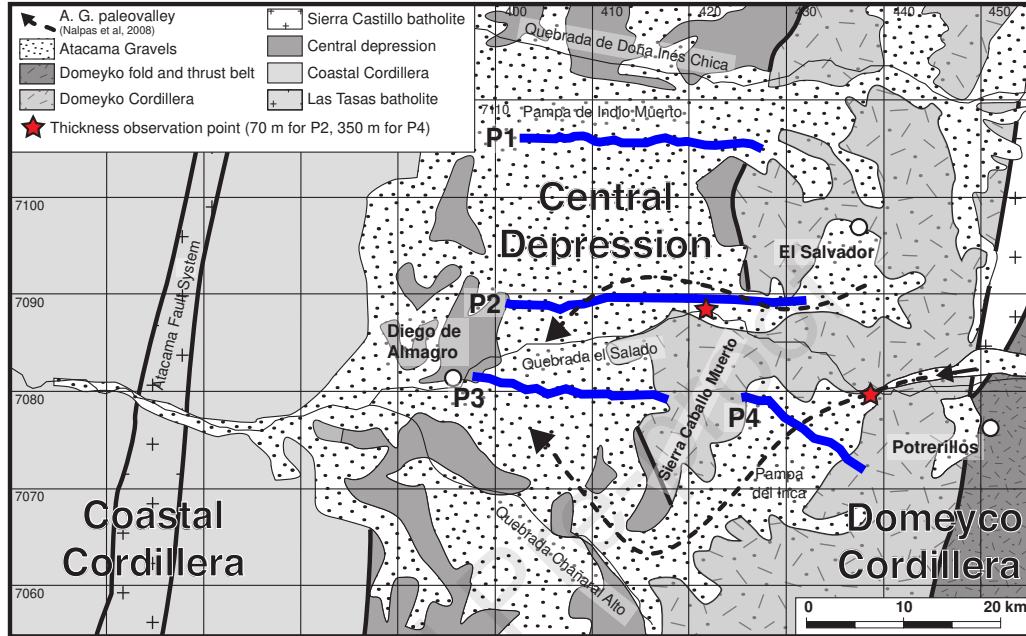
A. G. paleovalley (Nalpas et al, 2008)
Atacama Gravels
Domeyko fold and thrust belt
Domeyko Cordillera
Sierra Castillo batholite
Central depression
Coastal Cordillera
Las Tasas batholite
Thickness observation point (70 m for P2, 350 m for P4)

400 410 420 430 440 450

Quebrada de Doña Inés Chica
7110 Pampa de Indio Muerto
P1
7100
Central Depression
El Salvador
7090
P2
Diego de Almagro
Quebrada el Salado
7080
P3
Sierra Caballo Muerto
P4
Potrerillos
Pampa del Inca
7070
Atacama Fault System
Coastal Cordillera
Quebrada Chañaral Alto
Domeyco Cordillera
7060
0 10 20 km